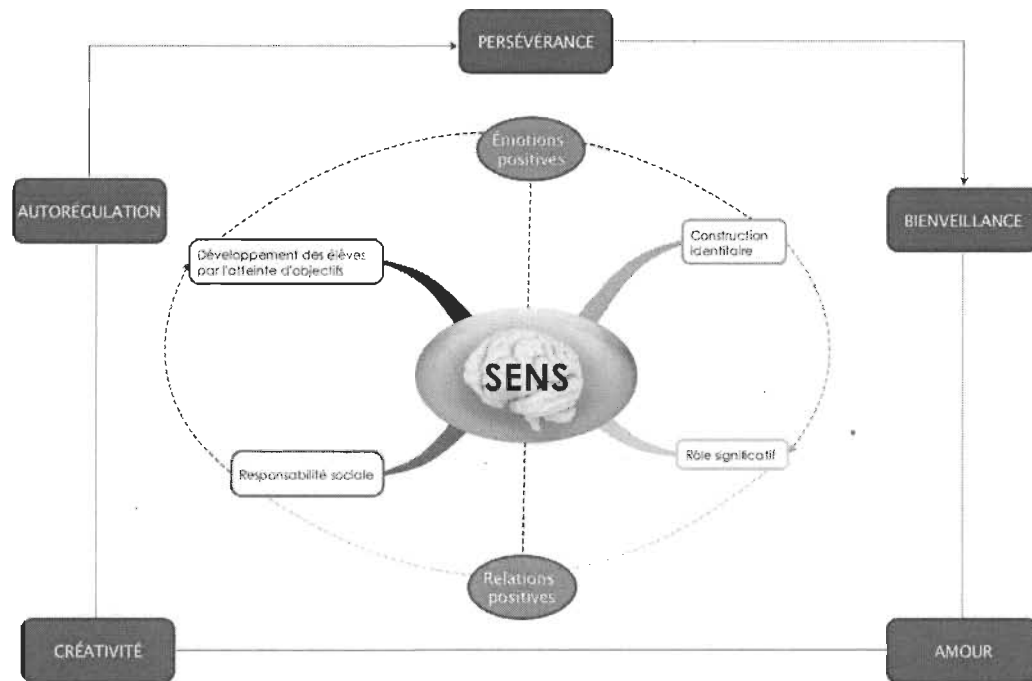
PERSÉVÉRANCE

AUTORÉGULATION

BIENVEILLANCE

Émotions positives

Développement des élèves par l'atteinte d'objectifs

Construction identitaire

SENS

Responsabilité sociale

Rôle significatif

Relations positives

CRÉATIVITÉ

AMOUR